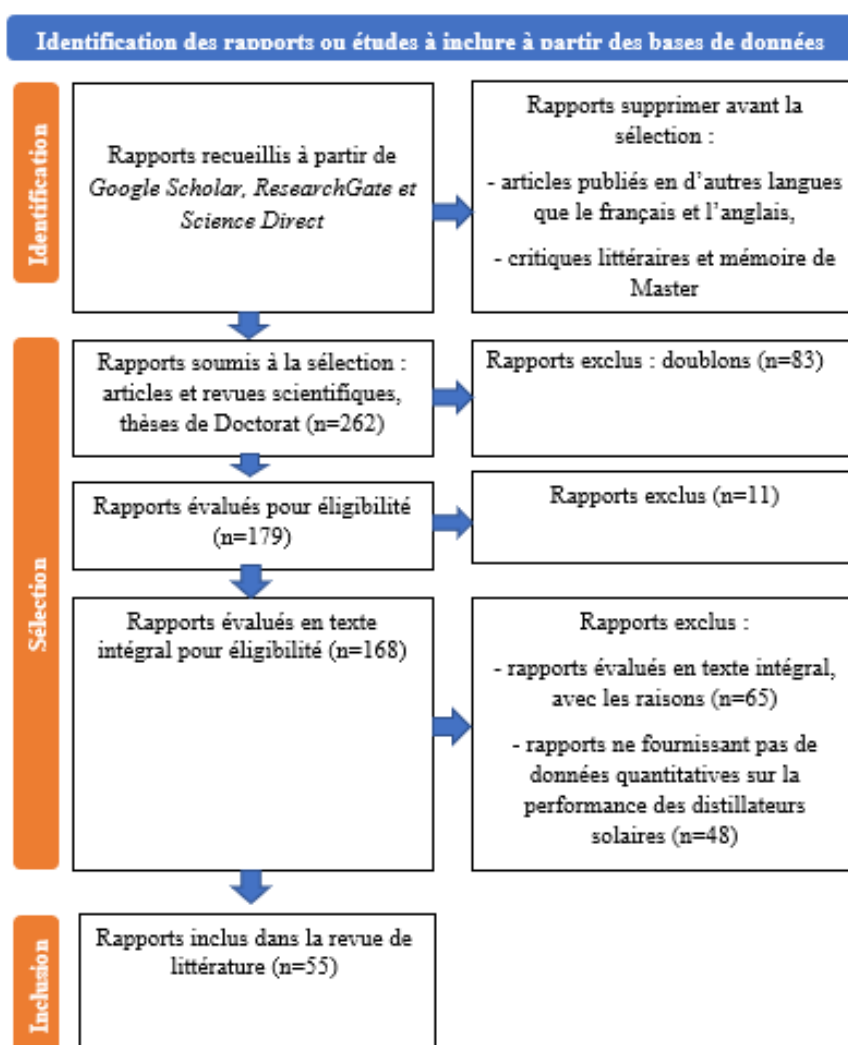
Identification des rapports ou études à inclure à partir des bases de données

Identification

Rapports recueillis à partir de Google Scholar, ResearchGate et Science Direct

Rapports supprimer avant la sélection :

- articles publiés en d'autres langues que le français et l'anglais,

- critiques littéraires et mémoire de Master

Sélection

Rapports soumis à la sélection : articles et revues scientifiques, thèses de Doctorat (n=262)

Rapports exclus : doublons (n=83)

Rapports évalués pour éligibilité (n=179)

Rapports exclus (n=11)

Rapports évalués en texte intégral pour éligibilité (n=168)

Rapports exclus :

- rapports évalués en texte intégral, avec les raisons (n=65)

- rapports ne fournissant pas de données quantitatives sur la performance des distillateurs solaires (n=48)

Inclusion

Rapports inclus dans la revue de littérature (n=55)